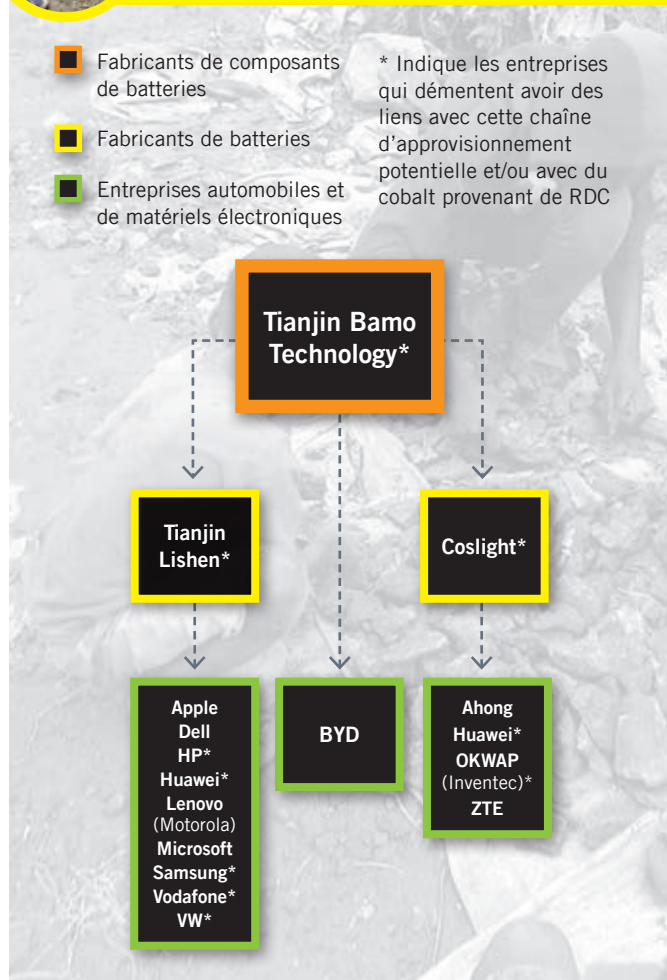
Fabricants de composants de batteries

Fabricants de batteries

Entreprises automobiles et de matériels électroniques

* Indique les entreprises qui démentent avoir des liens avec cette chaîne d'approvisionnement potentielle et/ou avec du cobalt provenant de RDC

Tianjin Bamo Technology*

Tianjin Lishen*

Coslight*

Apple
Dell
HP*
Huawei*
Lenovo (Motorola)
Microsoft
Samsung*
Vodafone*
VW*

BYD

Ahong
Huawei*
OKWAP (Inventec)*
ZTE